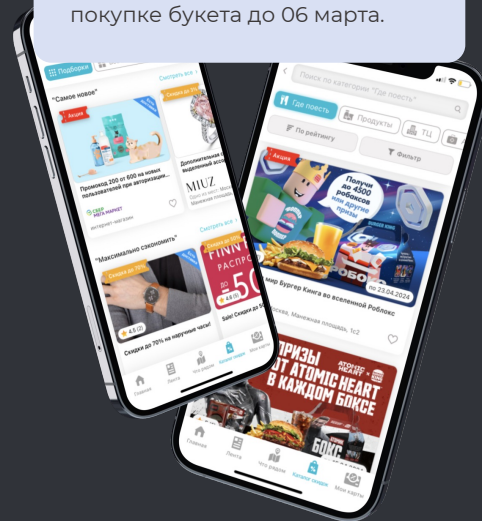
покупке букета до 06 марта.

Подборки

Смотреть все

"Самое новое"

Акция

Скидка до

Промокод 200 от 600 на новых пользователей при авторизации...

Дополнительная скидка

СБЕР МЕГА МАРКЕТ

Интернет-магазин

MIUZ

Смотреть все

"Максимально сэкономить"

Скидка до 70%

FINN

РАСПРО

50

4.5

4.6

Скидки до 70% на наручные часы!

Sale! Скидки до 50

Главная

Лента

Что рядом

Каталог скидок

Мои карты

Поиск по категории "Где поесть"

Где поесть

Продукты

ТЦ

По рейтингу

Фильтр

Акция

Получи до 4300 робуксов или другие призы

до 23.04.2024

мир Бургер Кинга во вселенной Роблокс

осква, Манежная площадь, 1с2

ПРИЗЫ ATOMIC HEART В КАЖДОМ БОКСЕ

БОКС

Главная

Лента

Что рядом

Каталог скидок

Мои карты